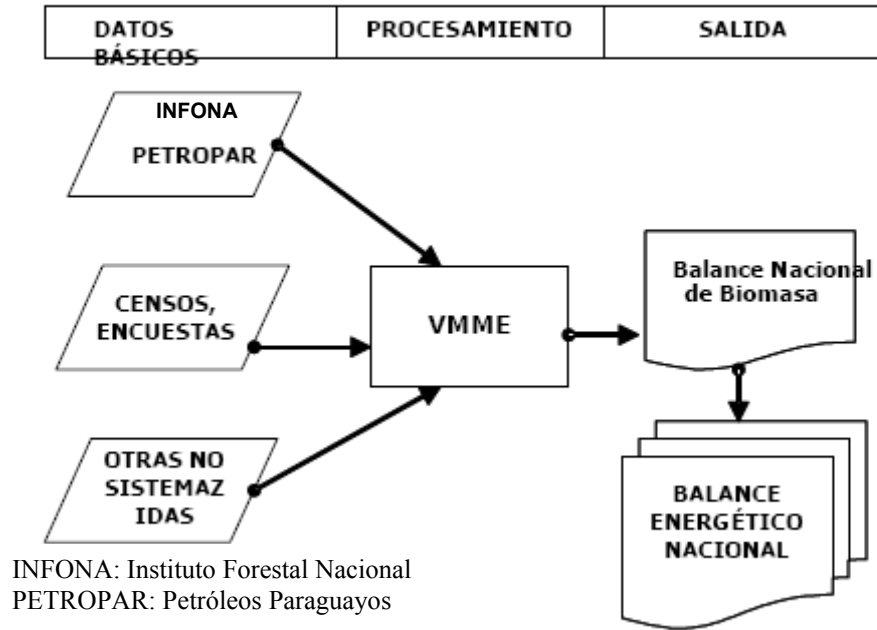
| DATOS BÁSICOS | PROCESAMIENTO | SALIDA |
|---|---|---|

INFONA
PETROPAR

CENSOS, ENCUESTAS

OTRAS NO SISTEMAZ IDAS

VMME

Balance Nacional de Biomasa

BALANCE ENERGÉTICO NACIONAL

INFONA: Instituto Forestal Nacional
PETROPAR: Petróleos Paraguayos